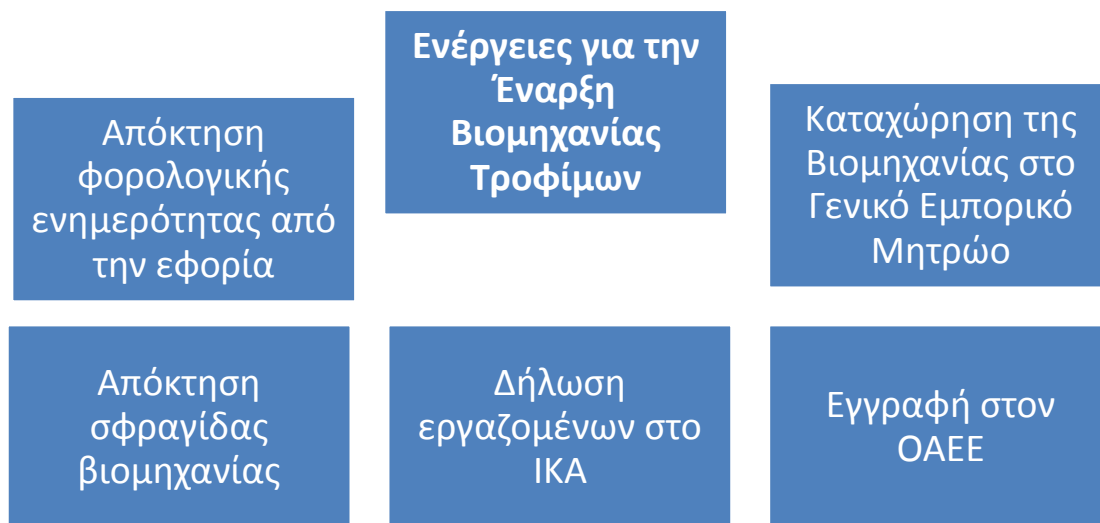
Ενέργειες για την Έναρξη Βιομηχανίας Τροφίμων

Απόκτηση φορολογικής ενημερότητας από την εφορία

Καταχώρηση της Βιομηχανίας στο Γενικό Εμπορικό Μητρώο

Απόκτηση σφραγίδας βιομηχανίας

Δήλωση εργαζομένων στο ΙΚΑ

Εγγραφή στον ΟΑΕΕ